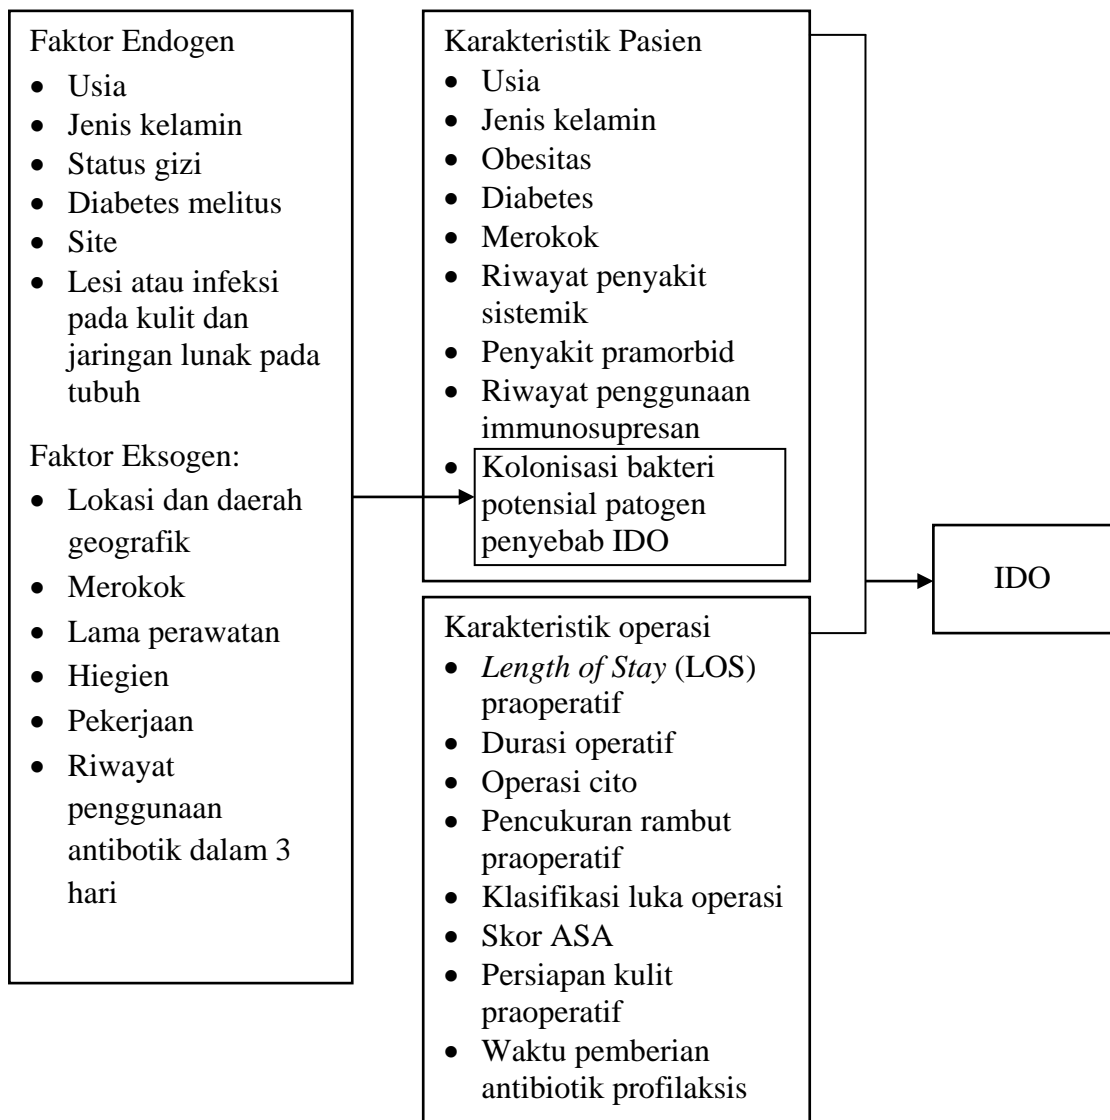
Faktor Endogen
- Usia
- Jenis kelamin
- Status gizi
- Diabetes melitus
- Site
- Lesi atau infeksi pada kulit dan jaringan lunak pada tubuh

Faktor Eksogen:
- Lokasi dan daerah geografik
- Merokok
- Lama perawatan
- Hiegien
- Pekerjaan
- Riwayat penggunaan antibotik dalam 3 hari

Karakteristik Pasien
- Usia
- Jenis kelamin
- Obesitas
- Diabetes
- Merokok
- Riwayat penyakit sistemik
- Penyakit pramorbid
- Riwayat penggunaan immunosupresan
- Kolonisasi bakteri potensial patogen penyebab IDO

Karakteristik operasi
- *Length of Stay* (LOS) praoperatif
- Durasi operatif
- Operasi cito
- Pencukuran rambut praoperatif
- Klasifikasi luka operasi
- Skor ASA
- Persiapan kulit praoperatif
- Waktu pemberian antibiotik profilaksis

IDO